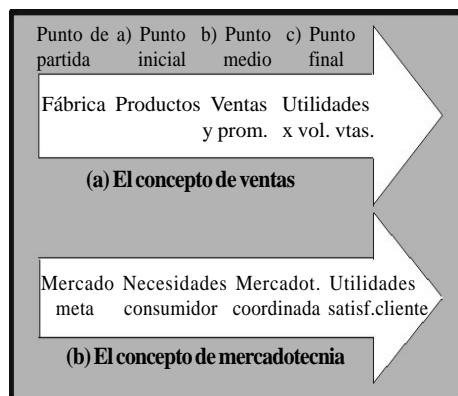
Punto de partida a) Punto inicial b) Punto medio c) Punto final

Fábrica Productos Ventas y prom. Utilidades x vol. vtas.

(a) El concepto de ventas

Mercado meta Necesidades consumidor Mercadot. coordinada Utilidades satisf.cliente

(b) El concepto de mercadotecnia